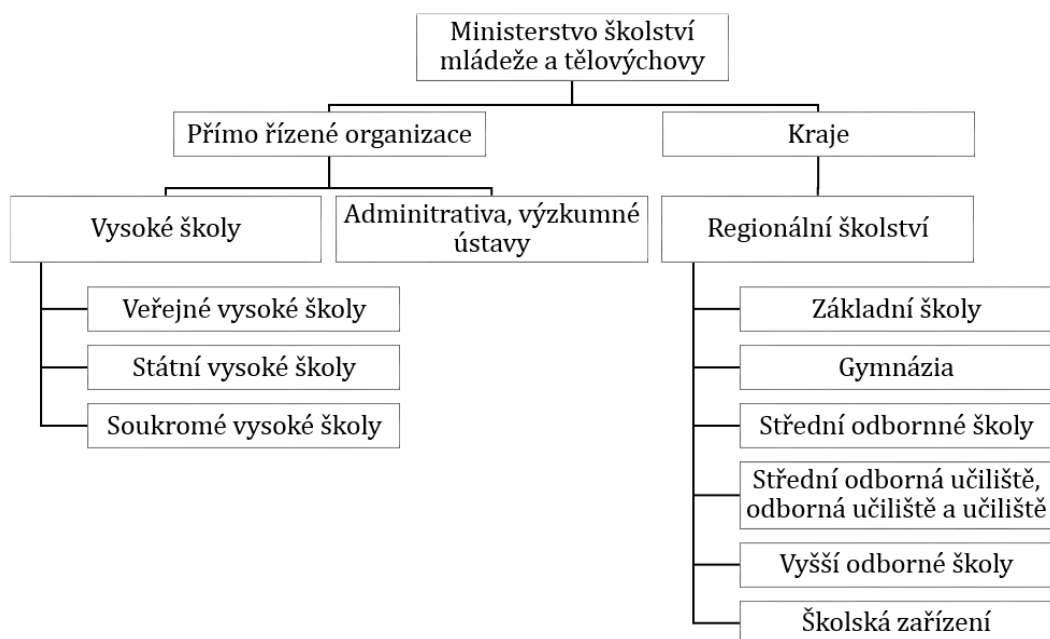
Ministerstvo školství mládeže a tělovýchovy

Přímo řízené organizace

Kraje

Vysoké školy

Administrativa, výzkumné ústavy

Regionální školství

Veřejné vysoké školy

Státní vysoké školy

Soukromé vysoké školy

Základní školy

Gymnázia

Střední odborné školy

Střední odborná učiliště, odborná učiliště a učiliště

Vyšší odborné školy

Školská zařízení